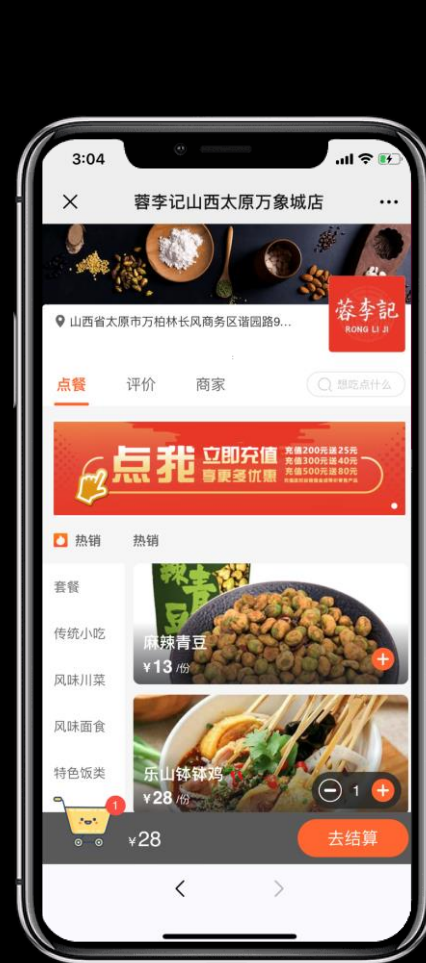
3:04

蓉李记山西太原万象城店

山西省太原市万柏林长风商务区谐园路9...

蓉李記
RONG LI JI

点餐　评价　商家　想吃点什么

点我 立即充值 享更多优惠
充值200元送25元
充值300元送40元
充值500元送80元

热销　热销

套餐
传统小吃
风味川菜
风味面食
特色饭类

麻辣青豆
¥13 /份

乐山钵钵鸡
¥28 /份

1

1

¥28

去结算